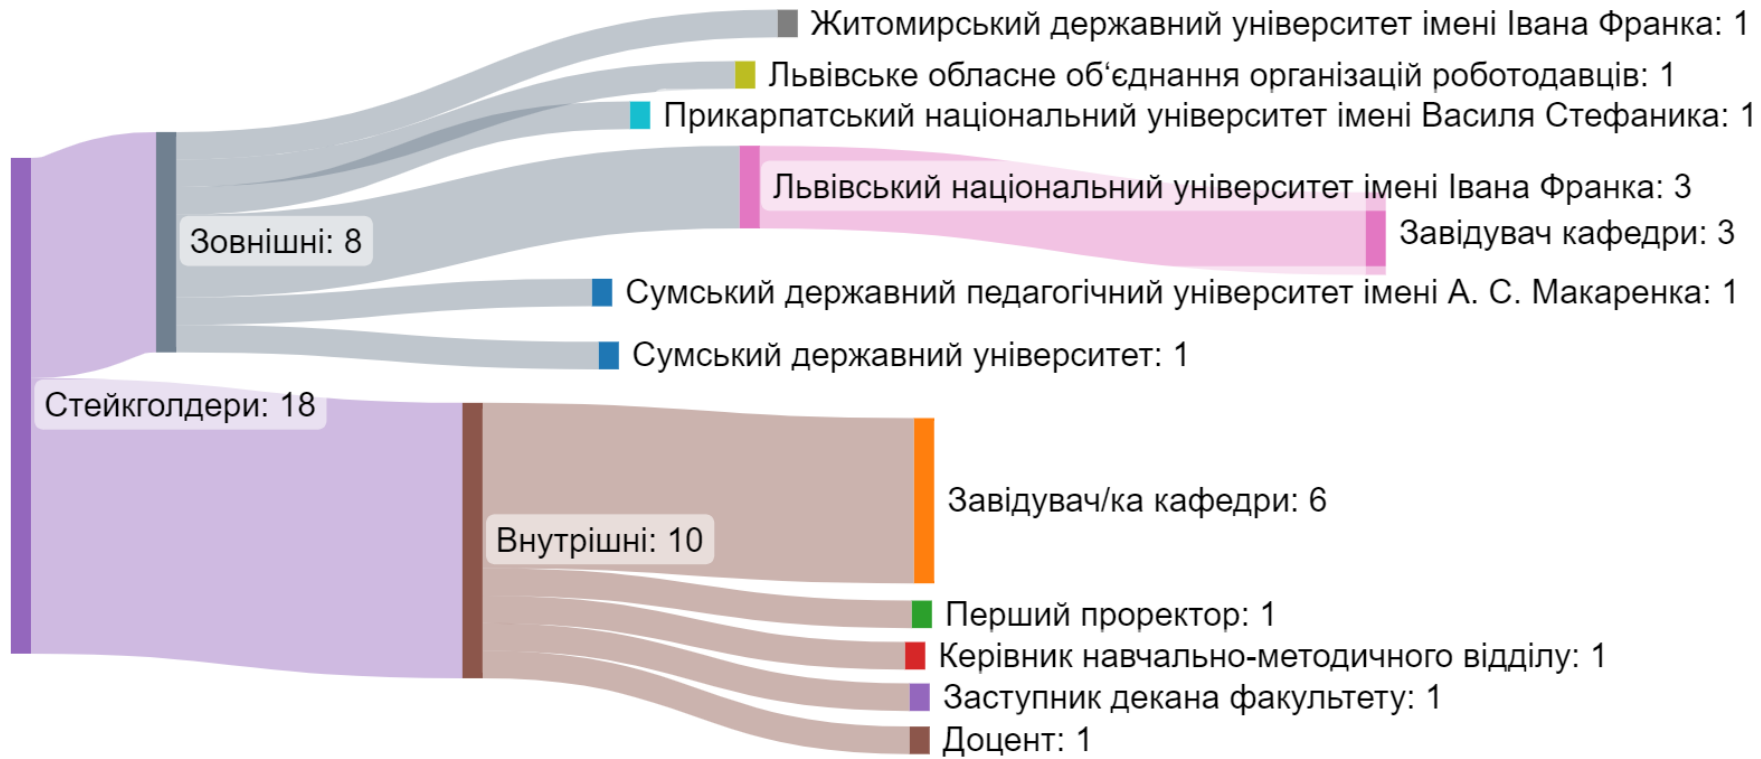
Житомирський державний університет імені Івана Франка: 1
Львівське обласне об‘єднання організацій роботодавців: 1
Прикарпатський національний університет імені Василя Стефаника: 1
Львівський національний університет імені Івана Франка: 3
Завідувач кафедри: 3
Зовнішні: 8
Сумський державний педагогічний університет імені А. С. Макаренка: 1
Сумський державний університет: 1
Стейкголдери: 18
Завідувач/ка кафедри: 6
Внутрішні: 10
Перший проректор: 1
Керівник навчально-методичного відділу: 1
Заступник декана факультету: 1
Доцент: 1